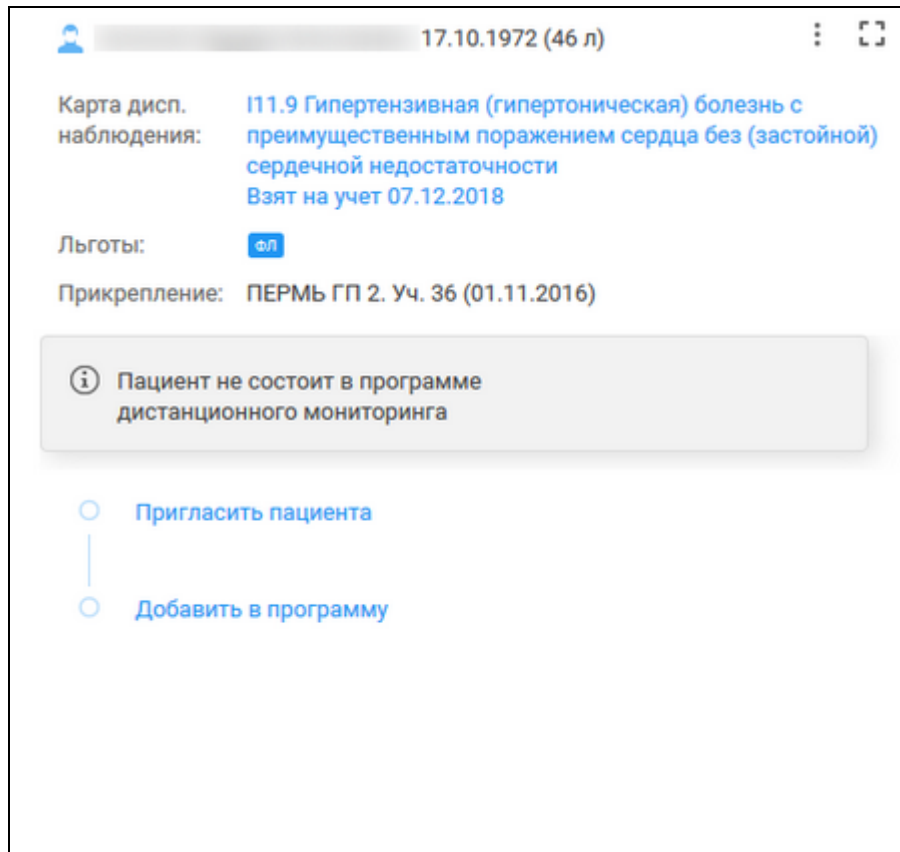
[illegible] 17.10.1972 (46 л)

Карта дисп. наблюдения: I11.9 Гипертензивная (гипертоническая) болезнь с преимущественным поражением сердца без (застойной) сердечной недостаточности
Взят на учет 07.12.2018

Льготы: ФЛ

Прикрепление: ПЕРМЬ ГП 2. Уч. 36 (01.11.2016)

Пациент не состоит в программе дистанционного мониторинга

Пригласить пациента

Добавить в программу